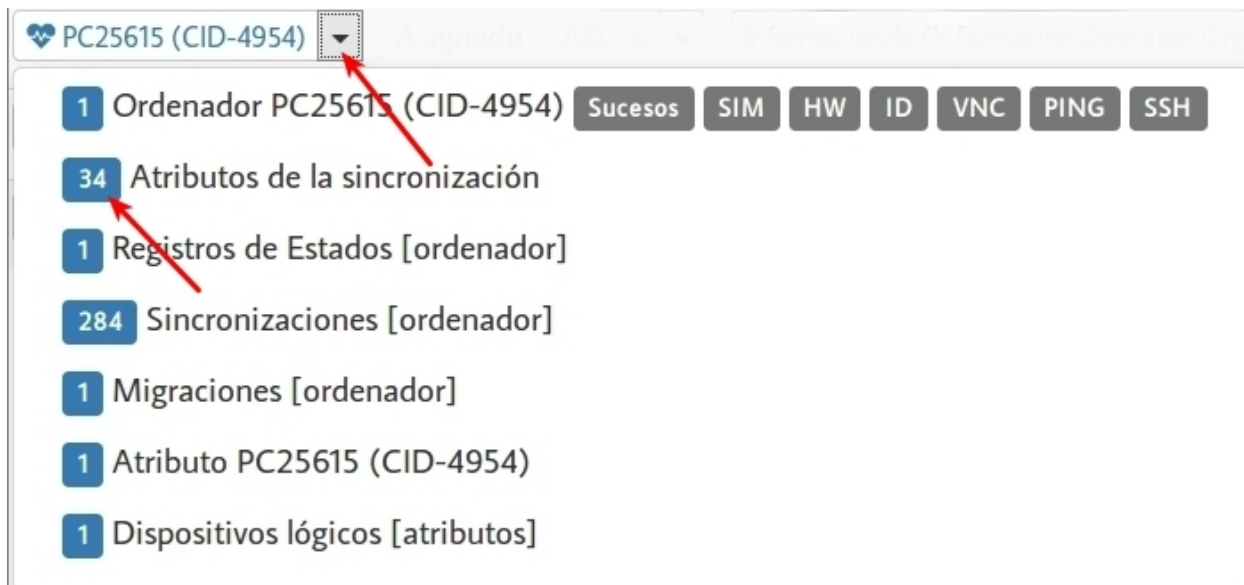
PC25615 (CID-4954) Asignado AZL 6 Informacion (Informacion Direccion Gra

1 Ordenador PC25615 (CID-4954) Sucesos SIM HW ID VNC PING SSH

34 Atributos de la sincronización

1 Registros de Estados [ordenador]

284 Sincronizaciones [ordenador]

1 Migraciones [ordenador]

1 Atributo PC25615 (CID-4954)

1 Dispositivos lógicos [atributos]